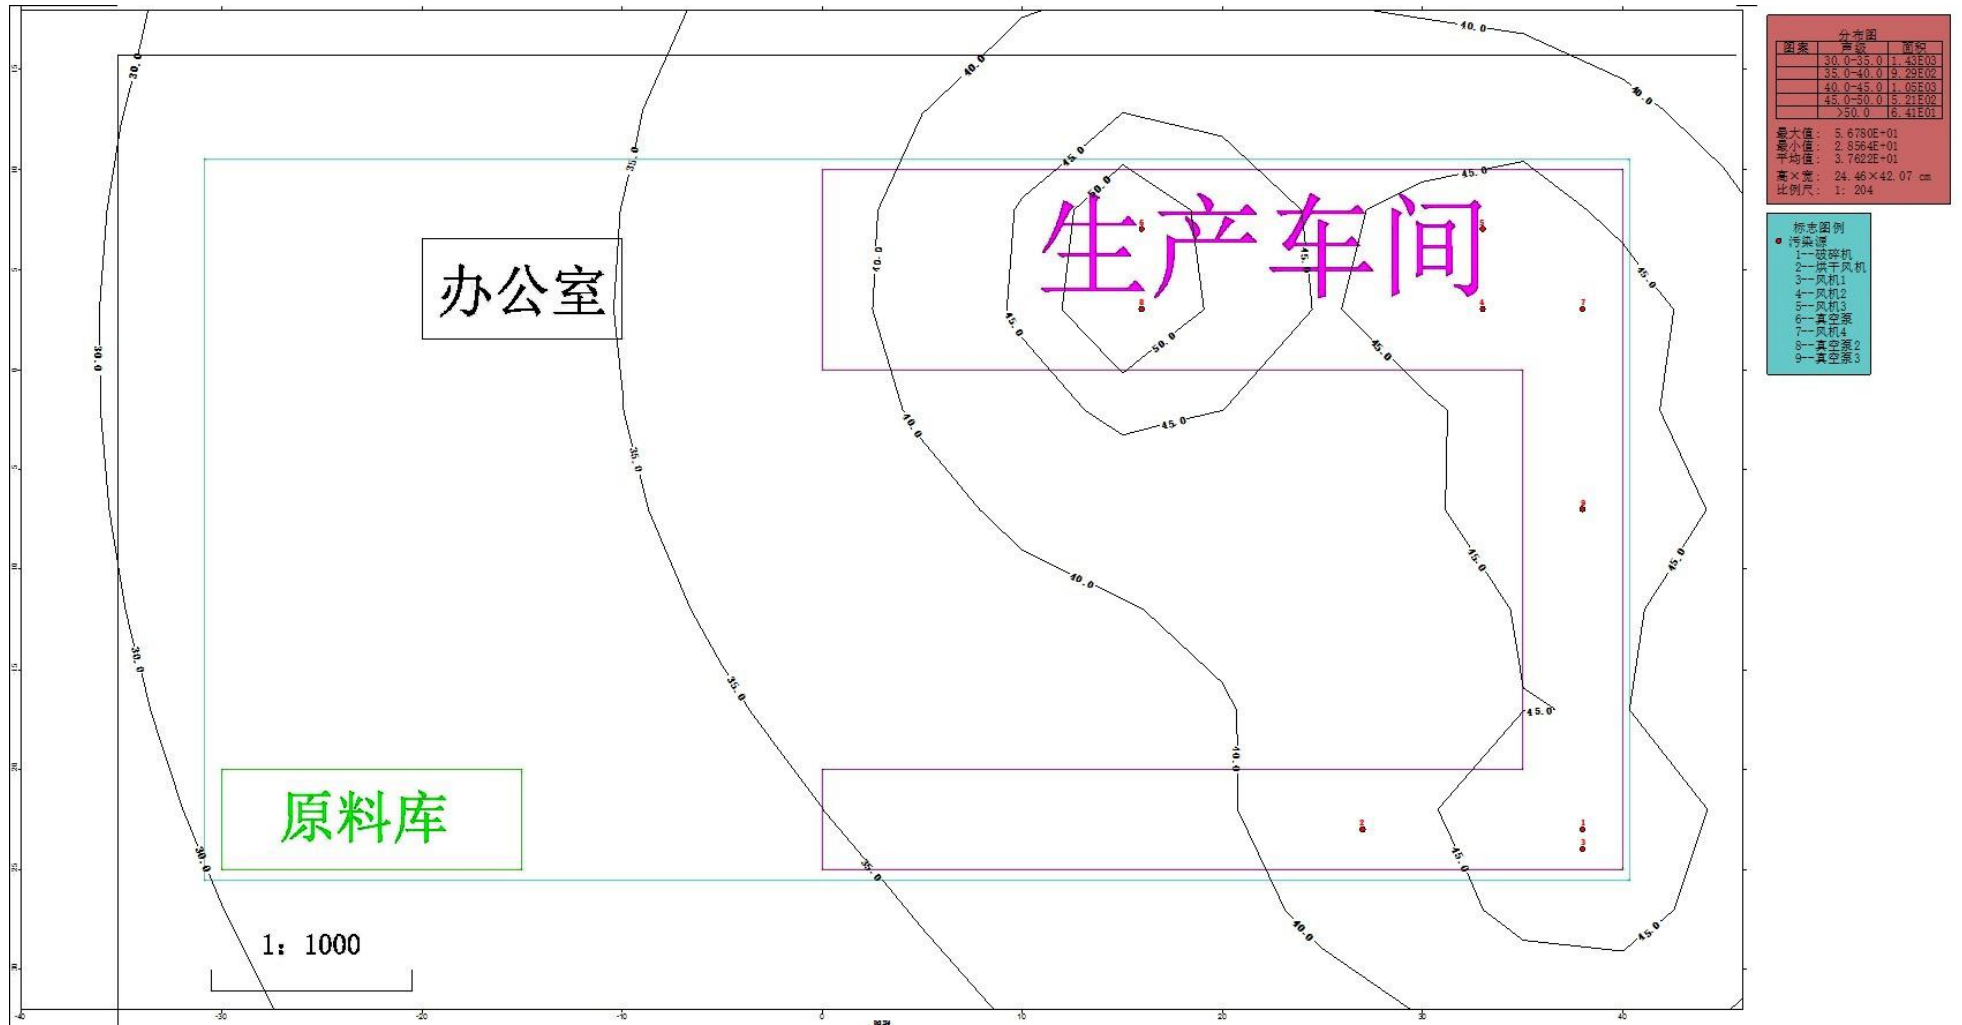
分布图

| 图案 | 声级 | 面积 |
|---|---|---|
| | 30.0-35.0 | 1.43E03 |
| | 35.0-40.0 | 9.29E02 |
| | 40.0-45.0 | 1.05E03 |
| | 45.0-50.0 | 5.21E02 |
| | >50.0 | 6.41E01 |

最大值： 5.6780E+01
最小值： 2.8564E+01
平均值： 3.7622E+01
高×宽： 24.46×42.07 cm
比例尺： 1：204

标志图例
污染源
1--破碎机
2--烘干风机
3--风机1
4--风机2
5--风机3
6--真空泵
7--风机4
8--真空泵2
9--真空泵3

生产车间

办公室

原料库

1：1000

30.0
30.0
30.0
30.0
35.0
35.0
35.0
35.0
40.0
40.0
40.0
40.0
40.0
40.0
40.0
45.0
45.0
45.0
45.0
45.0
45.0
45.0
45.0
45.0
45.0
45.0
50.0
50.0

1
2
3
4
5
6
7
8
9

15
10
5
0
5
10
15
20
25
30

-40
-30
-20
-10
0
10
20
30
40